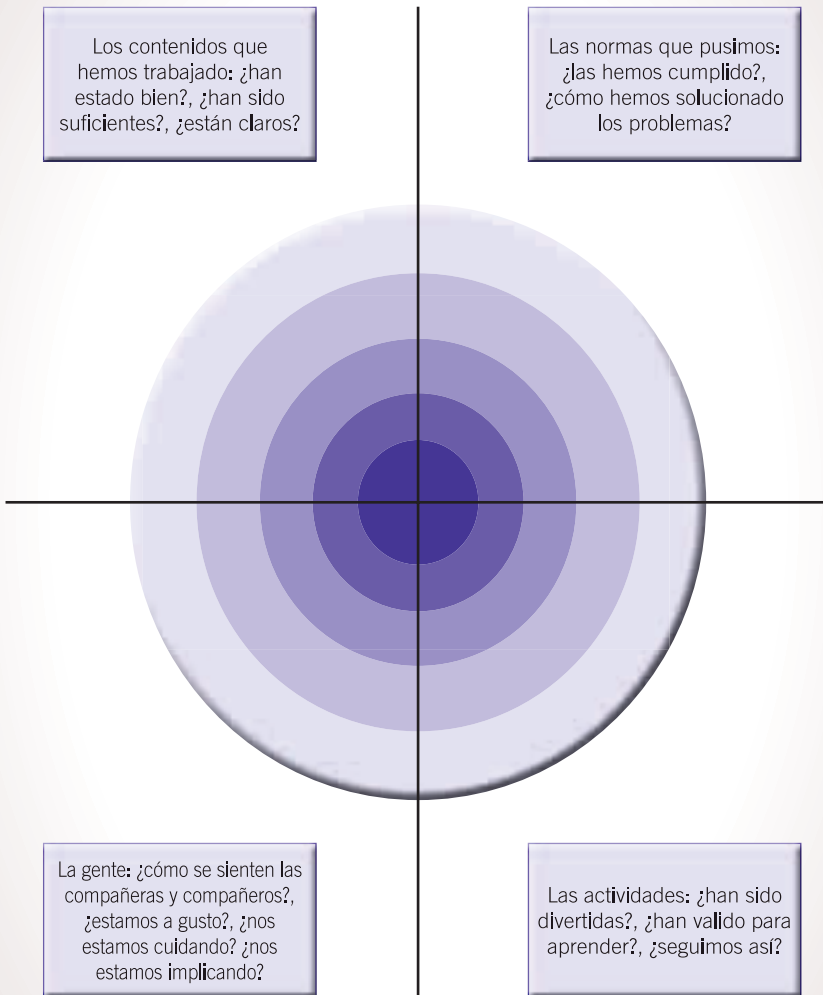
Los contenidos que hemos trabajado: ¿han estado bien?, ¿han sido suficientes?, ¿están claros?

Las normas que pusimos: ¿las hemos cumplido?, ¿cómo hemos solucionado los problemas?

La gente: ¿cómo se sienten las compañeras y compañeros?, ¿estamos a gusto?, ¿nos estamos cuidando? ¿nos estamos implicando?

Las actividades: ¿han sido divertidas?, ¿han valido para aprender?, ¿seguimos así?